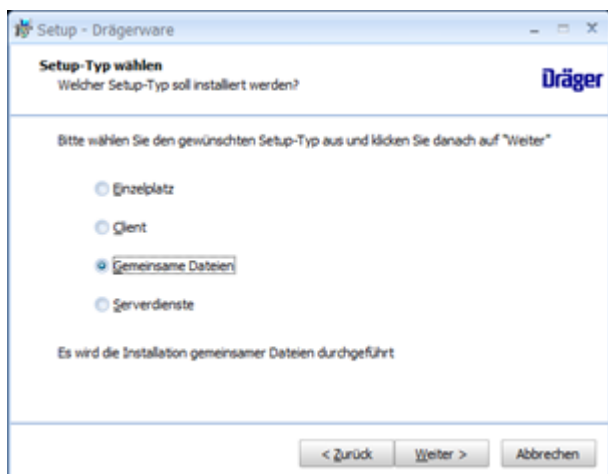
Setup - Drägerware

Setup-Typ wählen
Welcher Setup-Typ soll installiert werden?

Dräger

Bitte wählen Sie den gewünschten Setup-Typ aus und klicken Sie danach auf "Weiter"

Einzelplatz

Client

Gemeinsame Dateien

Serverdienste

Es wird die Installation gemeinsamer Dateien durchgeführt

< Zurück

Weiter >

Abbrechen